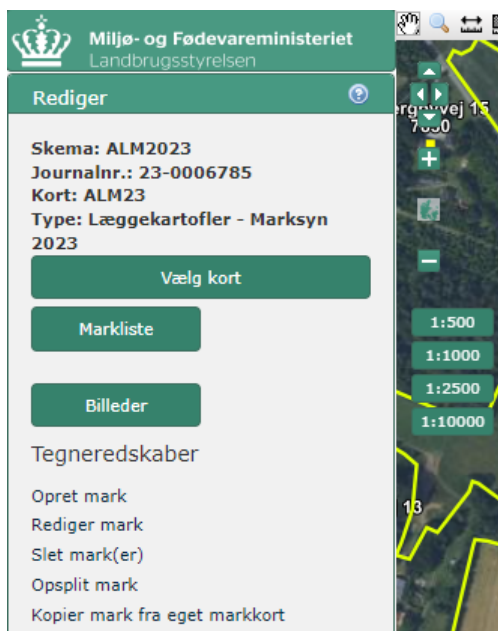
Miljø- og Fødevareministeriet
Landbrugsstyrelsen

Rediger

Skema: ALM2023
Journalnr.: 23-0006785
Kort: ALM23
Type: Læggekartofler - Marksyn 2023

Vælg kort

Markliste

Billeder

Tegneredskaber

Opret mark
Rediger mark
Slet mark(er)
Opsplit mark
Kopier mark fra eget markkort

ergnvej 15
7850

1:500
1:1000
1:2500
1:10000

13